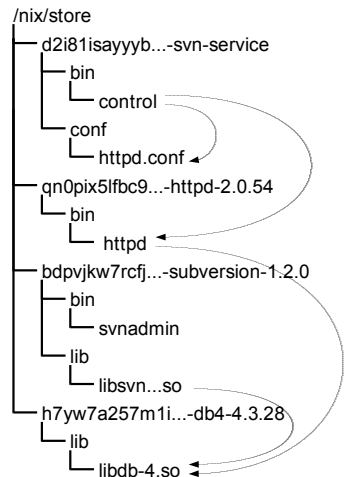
/nix/store
d2i81isayyyb...-svn-service
bin
control
conf
httpd.conf
qn0pix5lfbc9...-httpd-2.0.54
bin
httpd
bdpvjkw7rcfj...-subversion-1.2.0
bin
svnadmin
lib
libsvn...so
h7yw7a257m1i...-db4-4.3.28
lib
libdb-4.so